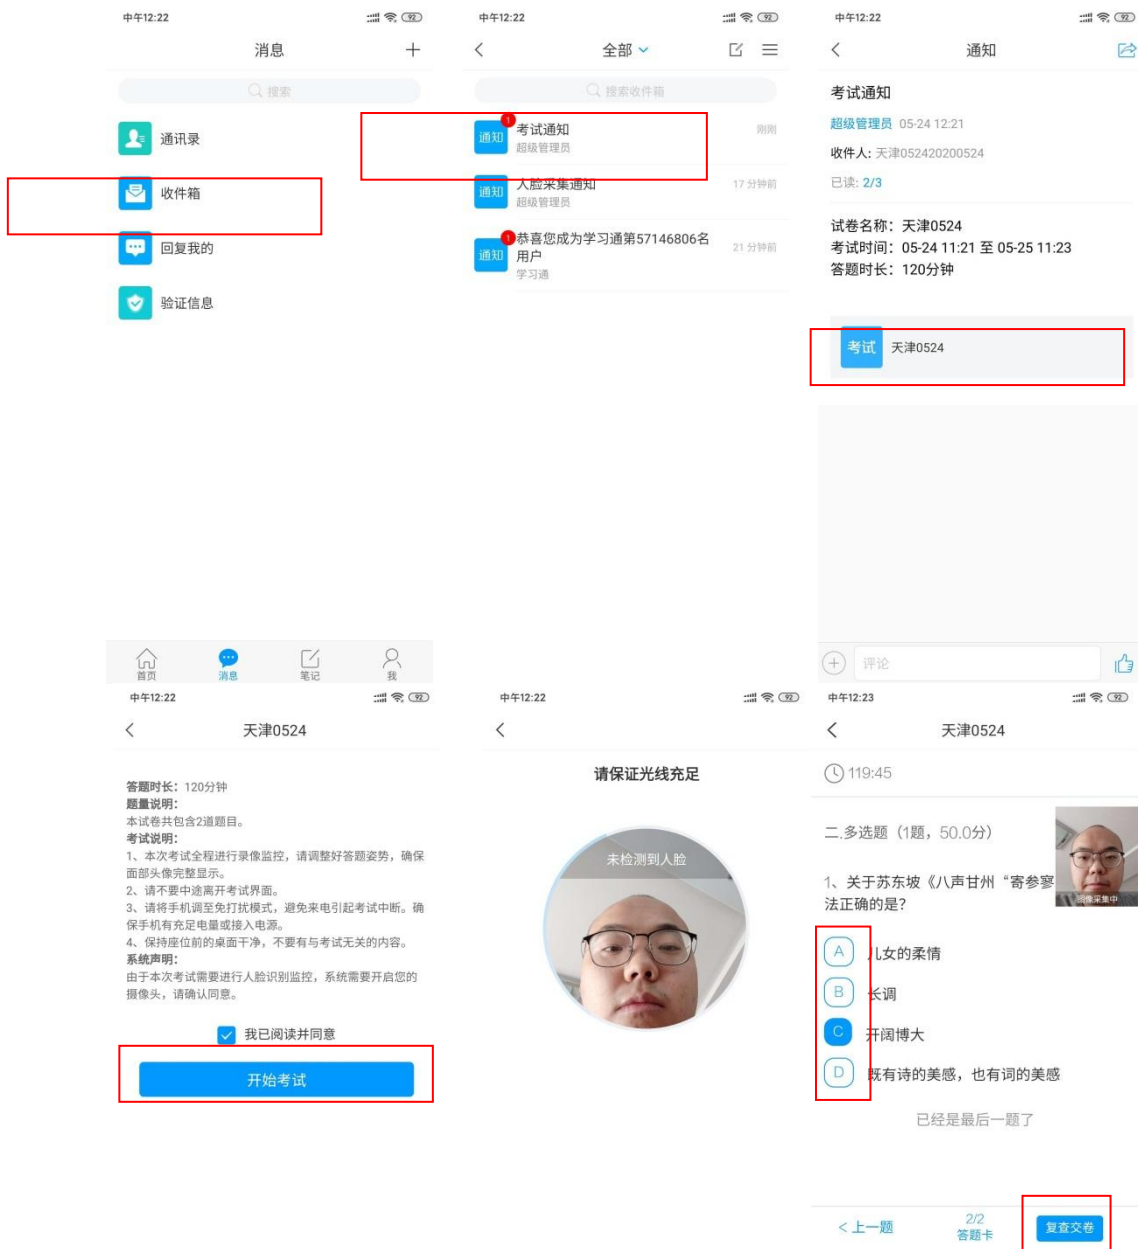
中午12:22

消息 +

搜索

通讯录

收件箱

回复我的

验证信息

首页 消息 笔记 我

中午12:22

全部

搜索收件箱

1 通知 考试通知 超级管理员 刚刚

通知 人脸采集通知 超级管理员 17 分钟前

1 通知 恭喜您成为学习通第57146806名用户 学习通 21 分钟前

中午12:22

通知

考试通知

超级管理员 05-24 12:21

收件人: 天津052420200524

已读: 2/3

试卷名称: 天津0524
考试时间: 05-24 11:21 至 05-25 11:23
答题时长: 120分钟

考试 天津0524

评论

中午12:22

天津0524

答题时长: 120分钟
题量说明:
本试卷共包含2道题目。
考试说明:
1、本次考试全程进行录像监控，请调整好答题姿势，确保面部头像完整显示。
2、请不要中途离开考试界面。
3、请将手机调至免打扰模式，避免来电引起考试中断。确保手机有充足电量或接入电源。
4、保持座位前的桌面干净，不要有与考试无关的内容。
系统声明:
由于本次考试需要进行人脸识别监控，系统需要开启您的摄像头，请确认同意。

我已阅读并同意

开始考试

中午12:22

请保证光线充足

未检测到人脸

中午12:23

天津0524

119:45

二.多选题 (1题, 50.0分)

1、关于苏东坡《八声甘州“寄参寥 法正确的是?

图像采集中

A 儿女的柔情
B 长调
C 开阔博大
D 既有诗的美感，也有词的美感

已经是最后一题了

< 上一题 2/2 答题卡 复查交卷